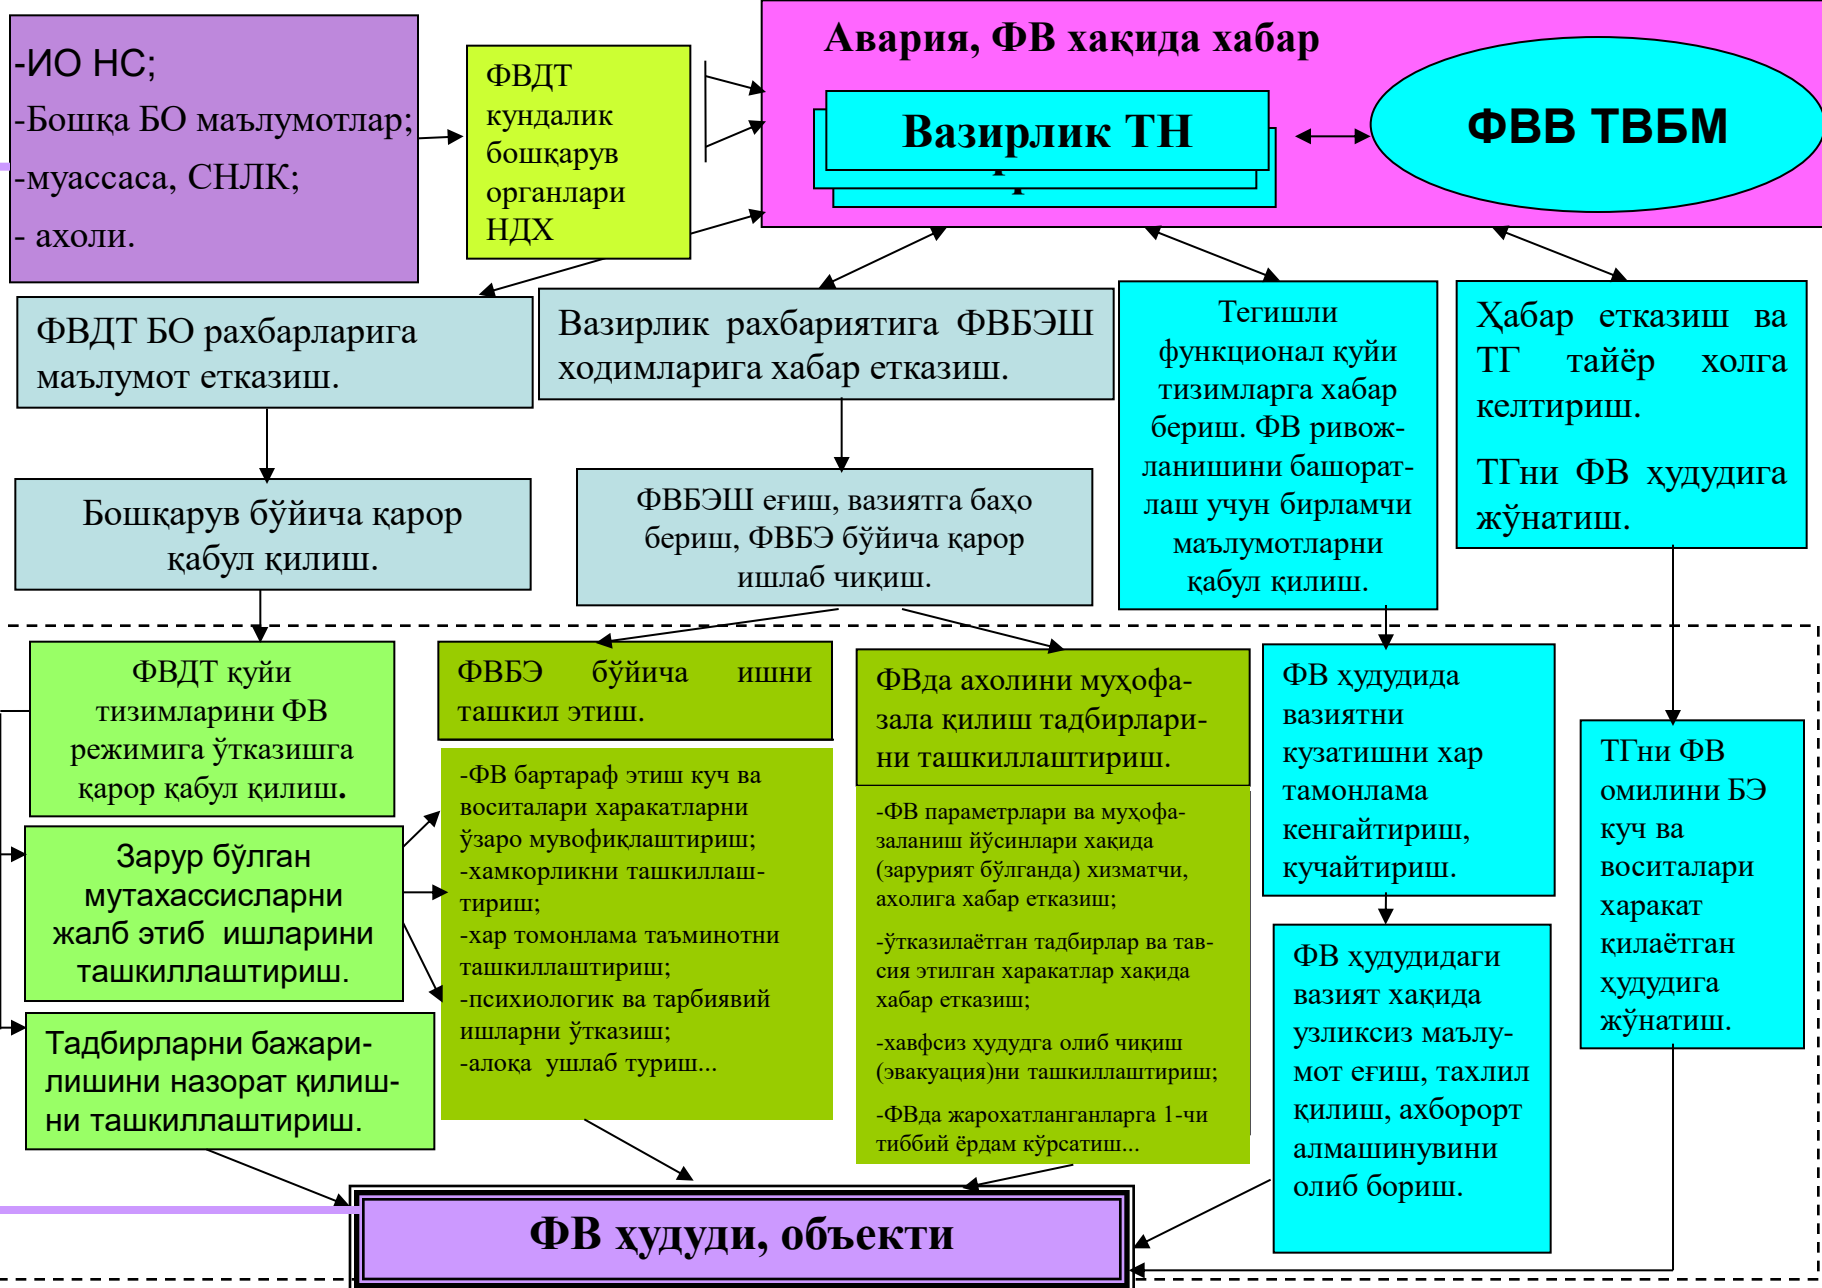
-ИО НС;
-Бошқа БО маълумотлар;
-муассаса, СНЛК;
- ахоли.

ФВДТ кундалик бошқарув органлари НДХ

Авария, ФВ ҳақида хабар

Вазирлик ТН

ФВВ ТВБМ

ФВДТ БО раҳбарларига маълумот етказиш.

Вазирлик раҳбариятига ФВБЭШ ходимларига хабар етказиш.

Тегишли функционал қуйи тизимларга хабар бериш. ФВ ривожланишини башоратлаш учун бирламчи маълумотларни қабул қилиш.

Ҳабар етказиш ва ТГ тайёр холга келтириш.

ТГни ФВ ҳудудига жўнатиш.

Бошқарув бўйича қарор қабул қилиш.

ФВБЭШ еғиш, вазиятга баҳо бериш, ФВБЭ бўйича қарор ишлаб чиқиш.

ФВДТ қуйи тизимларини ФВ режимига ўтказишга қарор қабул қилиш.

ФВБЭ бўйича ишни ташкил этиш.

ФВда ахолини муҳофаза қилиш тадбирларини ташкиллаштириш.

ФВ ҳудудида вазиятни кузатишни хар тамонлама кенгайтириш, кучайтириш.

ТГни ФВ омилини БЭ куч ва воситалари харакат қилаётган ҳудудига жўнатиш.

Зарур бўлган мутахассисларни жалб этиб ишларини ташкиллаштириш.

-ФВ бартараф этиш куч ва воситалари харакатларни ўзаро мувофиқлаштириш;
-хамкорликни ташкиллаштириш;
-хар томонлама таъминотни ташкиллаштириш;
-психиологик ва тарбиявий ишларни ўтказиш;
-алоқа ушлаб туриш...

-ФВ параметрлари ва муҳофазаланиш йўсинлари ҳақида (зарурият бўлганда) хизматчи, ахолига хабар етказиш;
-ўтказилаётган тадбирлар ва тавсия этилган харакатлар ҳақида хабар етказиш;
-хавфсиз ҳудудга олиб чиқиш (эвакуация)ни ташкиллаштириш;
-ФВда жарохатланганларга 1-чи тиббий ёрдам кўрсатиш...

ФВ ҳудудидаги вазият ҳақида узликсиз маълумот еғиш, таҳлил қилиш, ахборорт алмашинувини олиб бориш.

Тадбирларни бажарилишини назорат қилишни ташкиллаштириш.

ФВ ҳудуди, объекти